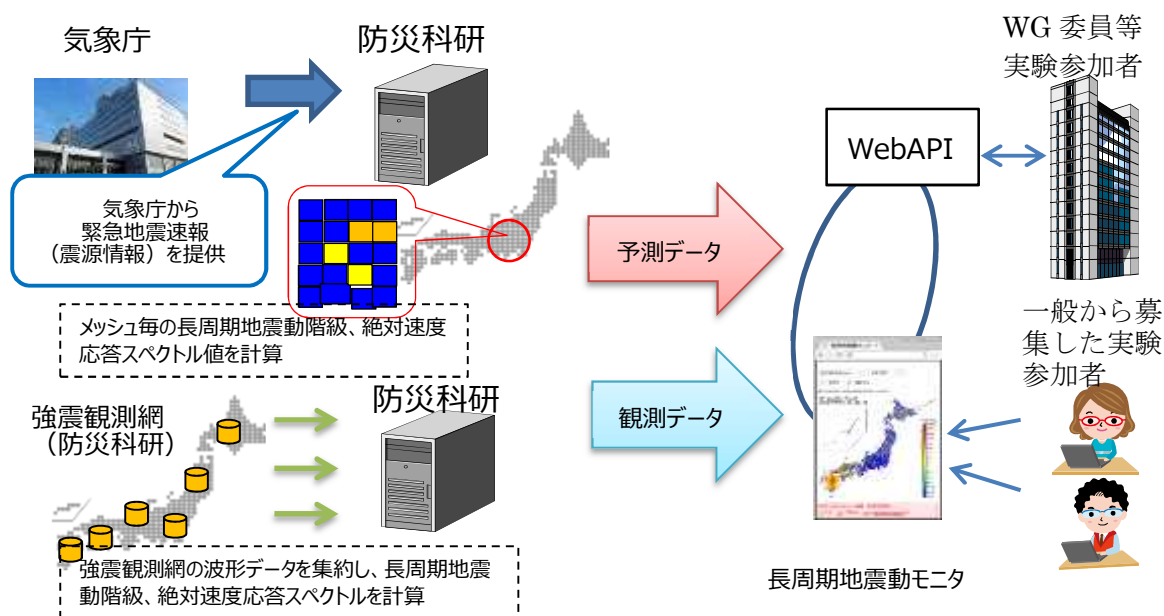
気象庁

防災科研

WG 委員等
実験参加者

WebAPI

気象庁から
緊急地震速報
（震源情報）を提供

予測データ

メッシュ毎の長周期地震動階級、絶対速度応答スペクトル値を計算

一般から募集した実験参加者

強震観測網
（防災科研）

防災科研

観測データ

強震観測網の波形データを集約し、長周期地震動階級、絶対速度応答スペクトルを計算

長周期地震動モニタ